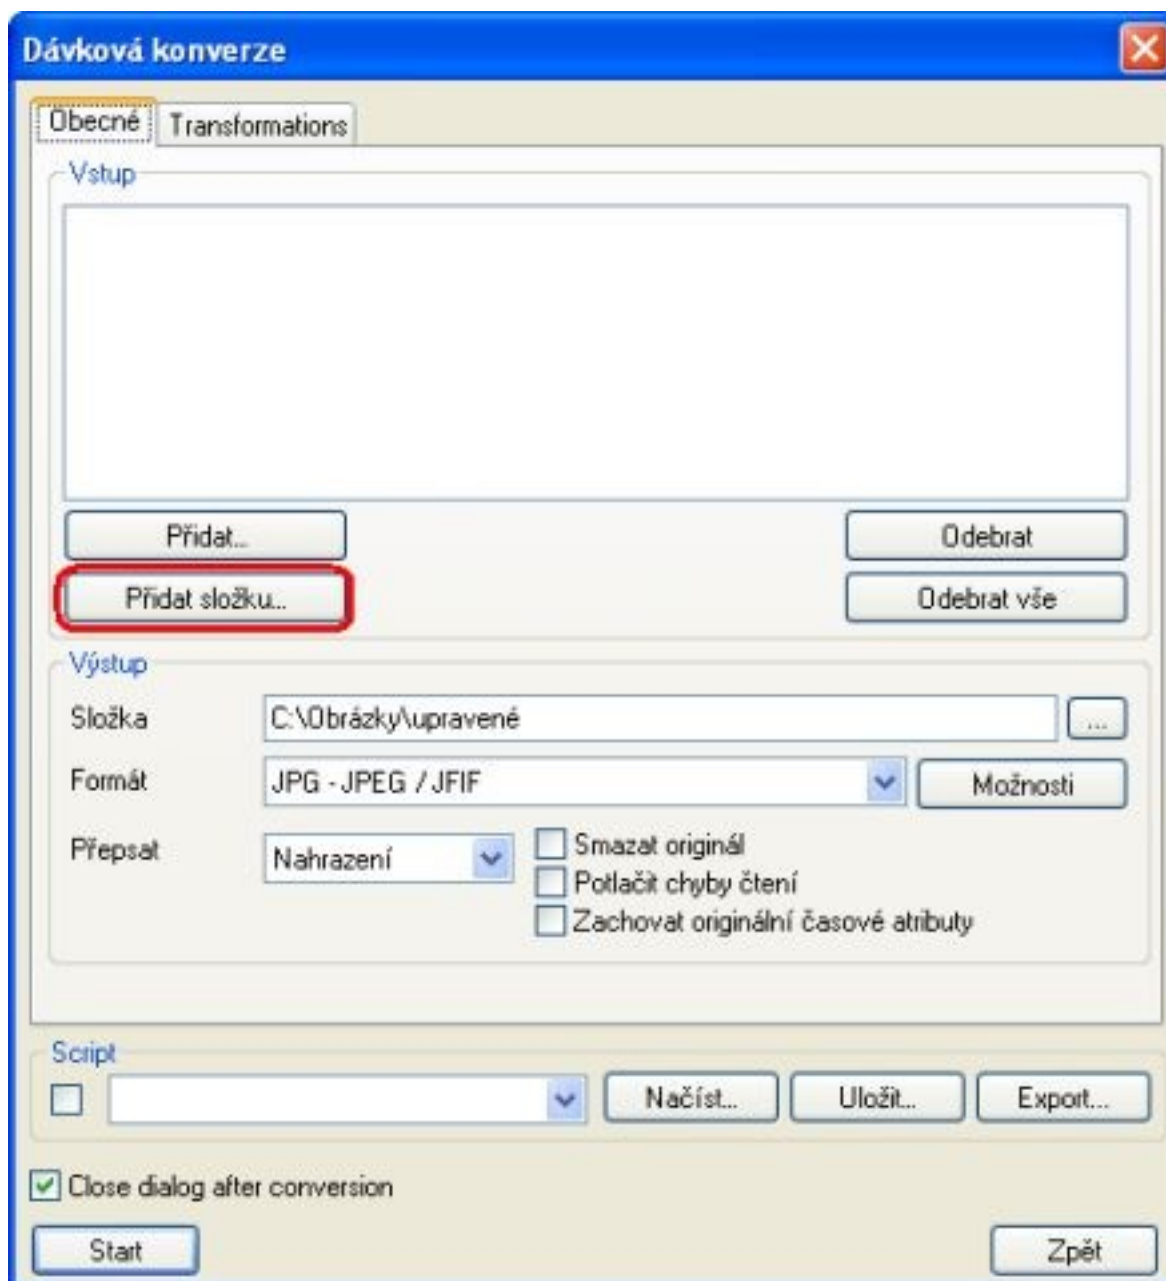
Dávková konverze

Obecné
Transformations

Vstup

Přidat...
Odebrat
Přidat složku...
Odebrat vše

Výstup
Složka
C:\Obrázky\upravené
...
Formát
JPG - JPEG / JFIF
Možnosti
Přepsat
Nahrazení
Smazat originál
Potlačit chyby čtení
Zachovat originální časové atributy

Script
Načíst...
Uložit...
Export...

Close dialog after conversion

Start
Zpět